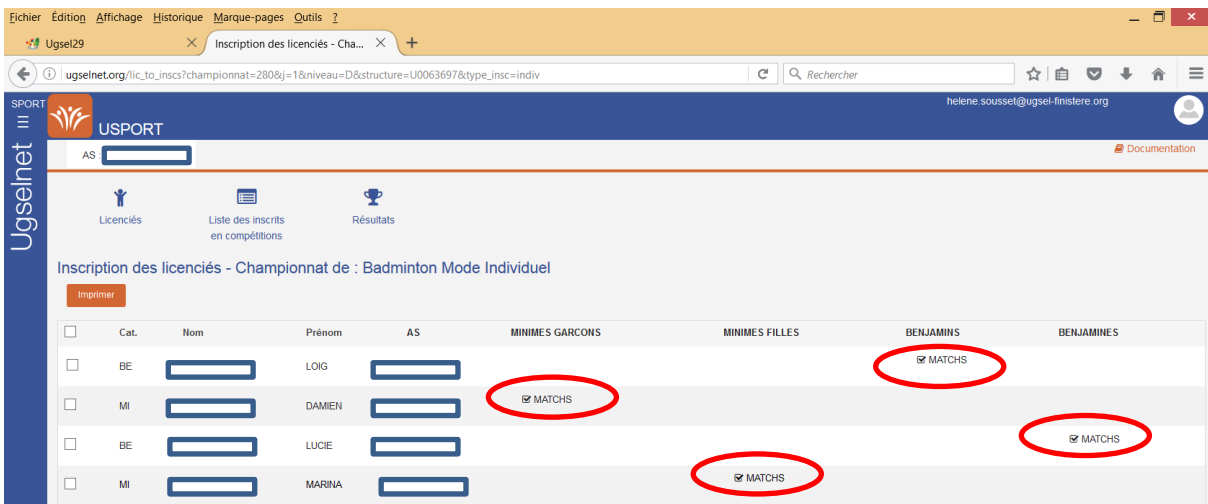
Fichier Édition Affichage Historique Marque-pages Outils ?

Ugsel29 | Inscription des licenciés - Cha... | +

ugselnet.org/lic_to_inscs?championnat=280&j=1&niveau=D&structure=U0063697&type_insc=indiv

Rechercher

SPORT

USPORT

helene.sousset@ugsel-finistere.org

Ugselnet

AS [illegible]

Documentation

Licenciés

Liste des inscrits en compétitions

Résultats

Inscription des licenciés - Championnat de : Badminton Mode Individuel

Imprimer

| | Cat. | Nom | Prénom | AS | MINIMES GARCONS | MINIMES FILLES | BENJAMINS | BENJAMINES |
|---|---|---|---|---|---|---|---|---|
| | BE | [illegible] | LOIG | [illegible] | | | MATCHS | |
| | MI | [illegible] | DAMIEN | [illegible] | MATCHS | | | |
| | BE | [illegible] | LUCIE | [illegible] | | | | MATCHS |
| | MI | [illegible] | MARINA | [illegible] | | MATCHS | | |